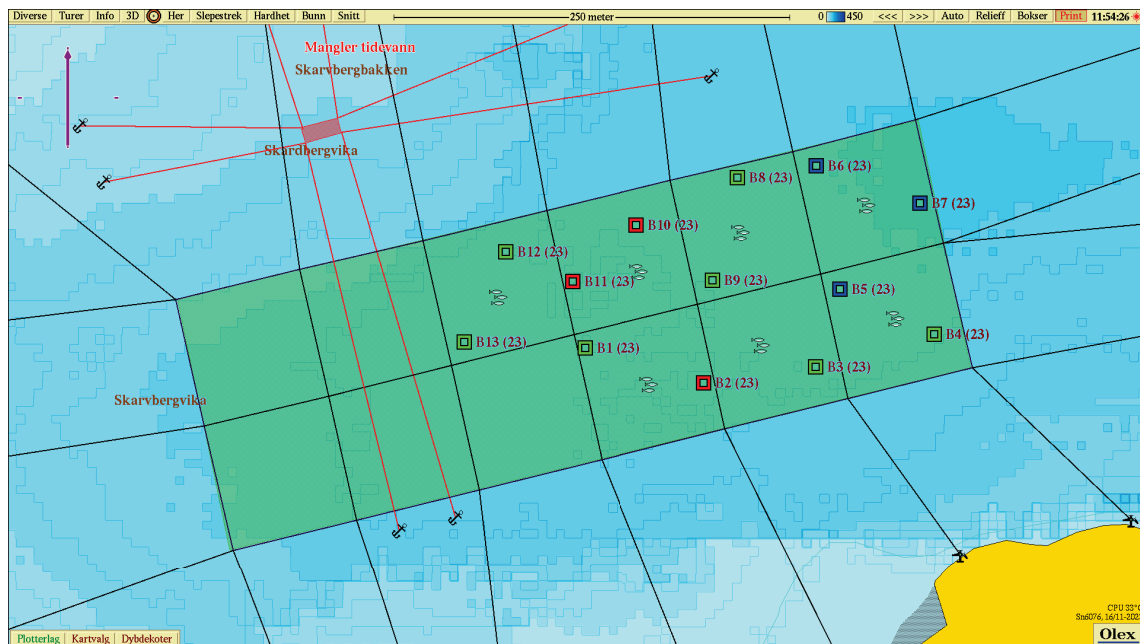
Diverse Turer Info 3D Her Slepestrek Hardhet Bunn Snitt 250 meter 0 450 <<< >>> Auto Relieff Bokser Print 11:54:26

Mangler tidevann
Skarvbergbakken
Skardbergvika

B6 (23)
B8 (23)
B7 (23)
B10 (23)
B12 (23)
B11 (23)
B9 (23)
B5 (23)
B13 (23)
B1 (23)
B4 (23)
B3 (23)
B2 (23)

Skarvbergvika

CPU 33°C
Sn6076, 16/11-202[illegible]
Olex

Plotterlag Kartvalg Dybdekoter